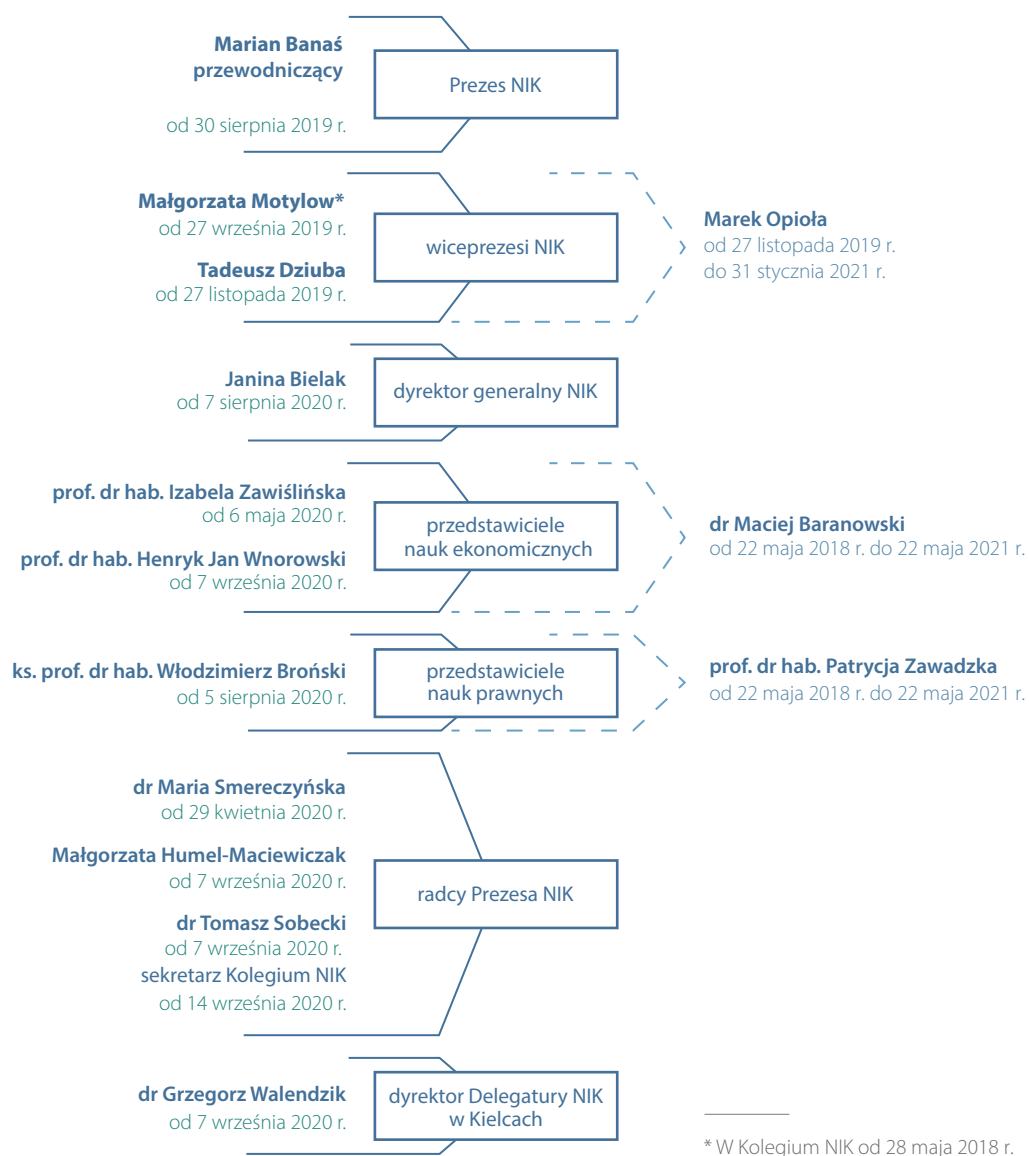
**Marian Banaś**
**przewodniczący**

od 30 sierpnia 2019 r.

Prezes NIK

**Małgorzata Motylow***
od 27 września 2019 r.

**Tadeusz Dziuba**
od 27 listopada 2019 r.

wiceprezesi NIK

**Marek Opioła**
od 27 listopada 2019 r.
do 31 stycznia 2021 r.

**Janina Bielak**
od 7 sierpnia 2020 r.

dyrektor generalny NIK

**prof. dr hab. Izabela Zawiślińska**
od 6 maja 2020 r.

**prof. dr hab. Henryk Jan Wnorowski**
od 7 września 2020 r.

przedstawiciele nauk ekonomicznych

**dr Maciej Baranowski**
od 22 maja 2018 r. do 22 maja 2021 r.

**ks. prof. dr hab. Włodzimierz Broński**
od 5 sierpnia 2020 r.

przedstawiciele nauk prawnych

**prof. dr hab. Patrycja Zawadzka**
od 22 maja 2018 r. do 22 maja 2021 r.

**dr Maria Smereczyńska**
od 29 kwietnia 2020 r.

**Małgorzata Humel-Maciewiczak**
od 7 września 2020 r.

**dr Tomasz Sobecki**
od 7 września 2020 r.
sekretarz Kolegium NIK
od 14 września 2020 r.

radcy Prezesa NIK

**dr Grzegorz Walendzik**
od 7 września 2020 r.

dyrektor Delegatury NIK w Kielcach

* W Kolegium NIK od 28 maja 2018 r.